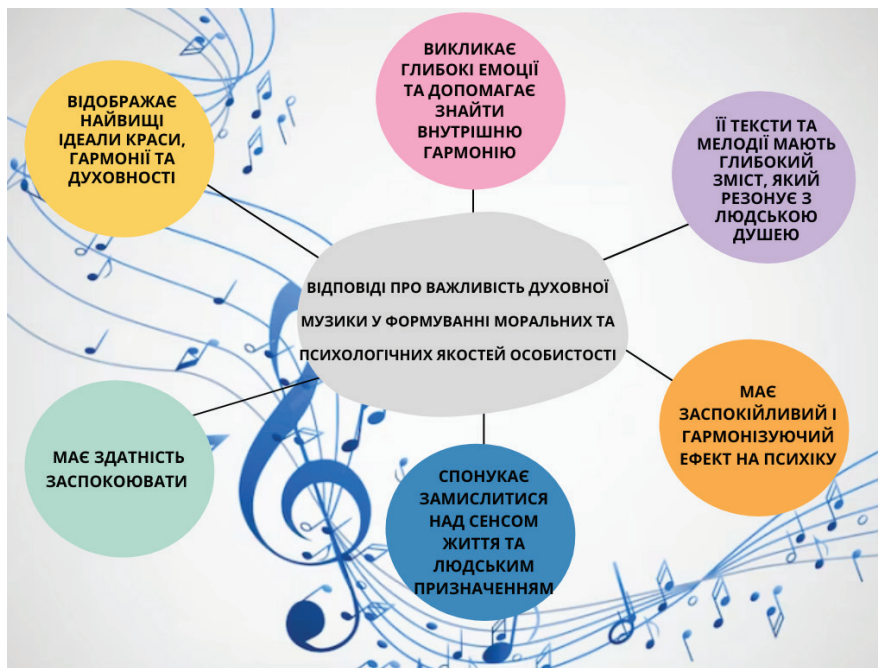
ВІДОБРАЖАЄ НАЙВИЩІ ІДЕАЛИ КРАСИ, ГАРМОНІЇ ТА ДУХОВНОСТІ

ВИКЛИКАЄ ГЛИБОКІ ЕМОЦІЇ ТА ДОПОМАГАЄ ЗНАЙТИ ВНУТРІШНЮ ГАРМОНІЮ

ЇЇ ТЕКСТИ ТА МЕЛОДІЇ МАЮТЬ ГЛИБОКИЙ ЗМІСТ, ЯКИЙ РЕЗОНУЄ З ЛЮДСЬКОЮ ДУШЕЮ

ВІДПОВІДІ ПРО ВАЖЛИВІСТЬ ДУХОВНОЇ МУЗИКИ У ФОРМУВАННІ МОРАЛЬНИХ ТА ПСИХОЛОГІЧНИХ ЯКОСТЕЙ ОСОБИСТОСТІ

МАЄ ЗДАТНІСТЬ ЗАСПОКОЮВАТИ

МАЄ ЗАСПОКІЙЛИВИЙ І ГАРМОНІЗУЮЧИЙ ЕФЕКТ НА ПСИХІКУ

СПОНУКАЄ ЗАМИСЛИТИСЯ НАД СЕНСОМ ЖИТТЯ ТА ЛЮДСЬКИМ ПРИЗНАЧЕННЯМ